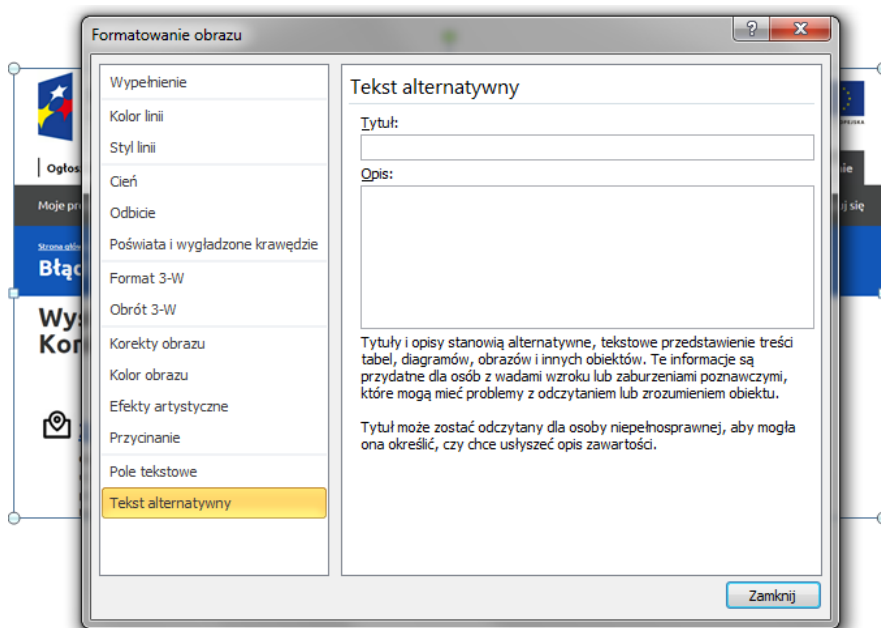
Formatowanie obrazu

?

Wypełnienie
Kolor linii
Styl linii
Cień
Odbicie
Poświata i wygładzone krawędzie
Format 3-W
Obrót 3-W
Korekty obrazu
Kolor obrazu
Efekty artystyczne
Przycinanie
Pole tekstowe
Tekst alternatywny

Tekst alternatywny

Tytuł:

Opis:

Tytuły i opisy stanowią alternatywne, tekstowe przedstawienie treści tabel, diagramów, obrazów i innych obiektów. Te informacje są przydatne dla osób z wadami wzroku lub zaburzeniami poznawczymi, które mogą mieć problemy z odczytaniem lub zrozumieniem obiektu.

Tytuł może zostać odczytany dla osoby niepełnosprawnej, aby mogła ona określić, czy chce usłyszeć opis zawartości.

Zamknij

Ogłos
Moje pr
Strona głó
Błąd
Wy
Ko
j się
OPEJSKA